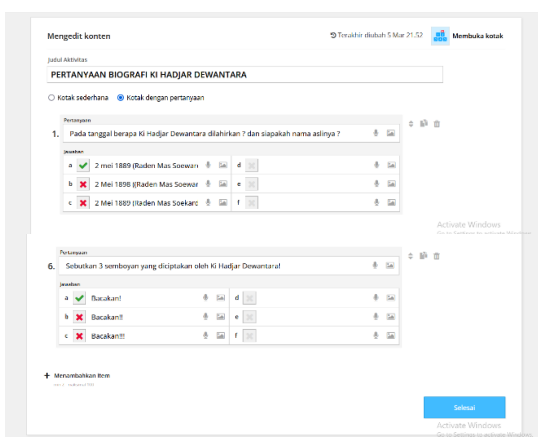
Mengedit konten

Terakhir diubah 5 Mar 21.52

Membuka kotak

Judul Aktivitas

PERTANYAAN BIOGRAFI KI HADJAR DEWANTARA

Kotak sederhana Kotak dengan pertanyaan

Pertanyaan

1. Pada tanggal berapa Ki Hadjar Dewantara dilahirkan ? dan siapakah nama aslinya ?

Jawaban

a 2 mei 1889 (Raden Mas Soewar

d

b 2 Mei 1898 (Raden Mas Soewar

e

c 2 Mei 1889 (Raden Mas Soekarc

f

Activate Windows
Go to Settings to activate Windows.

Pertanyaan

6. Sebutkan 3 semboyan yang diciptakan oleh Ki Hadjar Dewantara!

Jawaban

a Bacakan!

d

b Bacakan!!

e

c Bacakan!!!

f

+ Menambahkan item
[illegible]

Selesai

Activate Windows
Go to Settings to activate Windows.